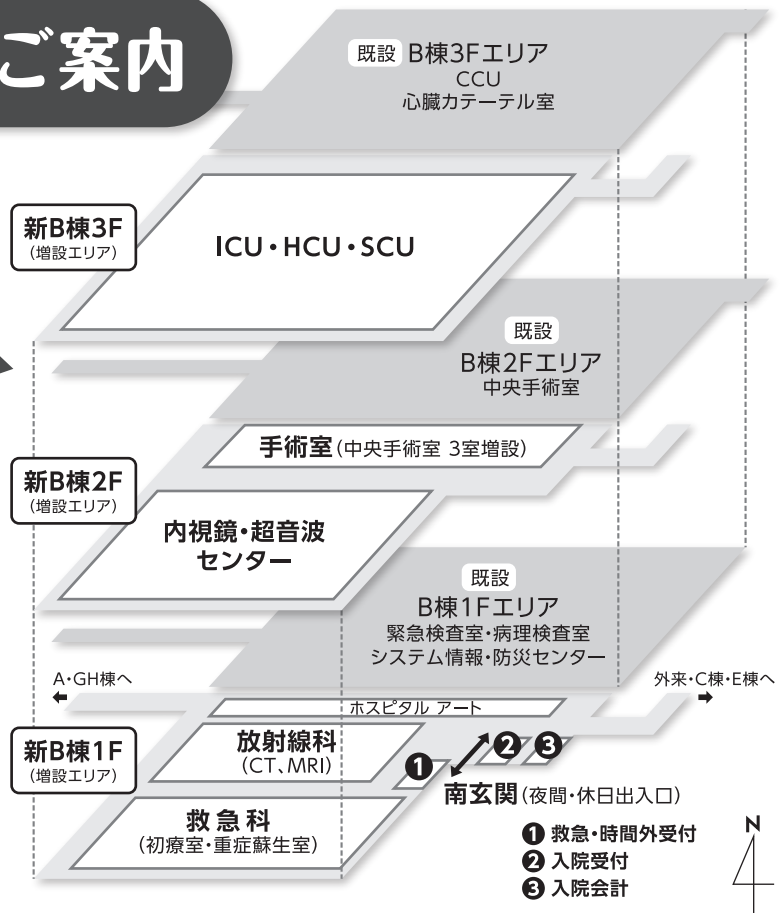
ご案内

既設 B棟3Fエリア
CCU
心臓カテーテル室

新B棟3F
(増設エリア)

ICU・HCU・SCU

既設
B棟2Fエリア
中央手術室

手術室(中央手術室 3室増設)

新B棟2F
(増設エリア)

内視鏡・超音波
センター

既設
B棟1Fエリア
緊急検査室・病理検査室
システム情報・防災センター

A・GH棟へ

外来・C棟・E棟へ

ホスピタル アート

新B棟1F
(増設エリア)

放射線科
(CT、MRI)

❶ ❷ ❸

南玄関(夜間・休日出入口)

救急科
(初療室・重症蘇生室)

❶ 救急・時間外受付
❷ 入院受付
❸ 入院会計

N